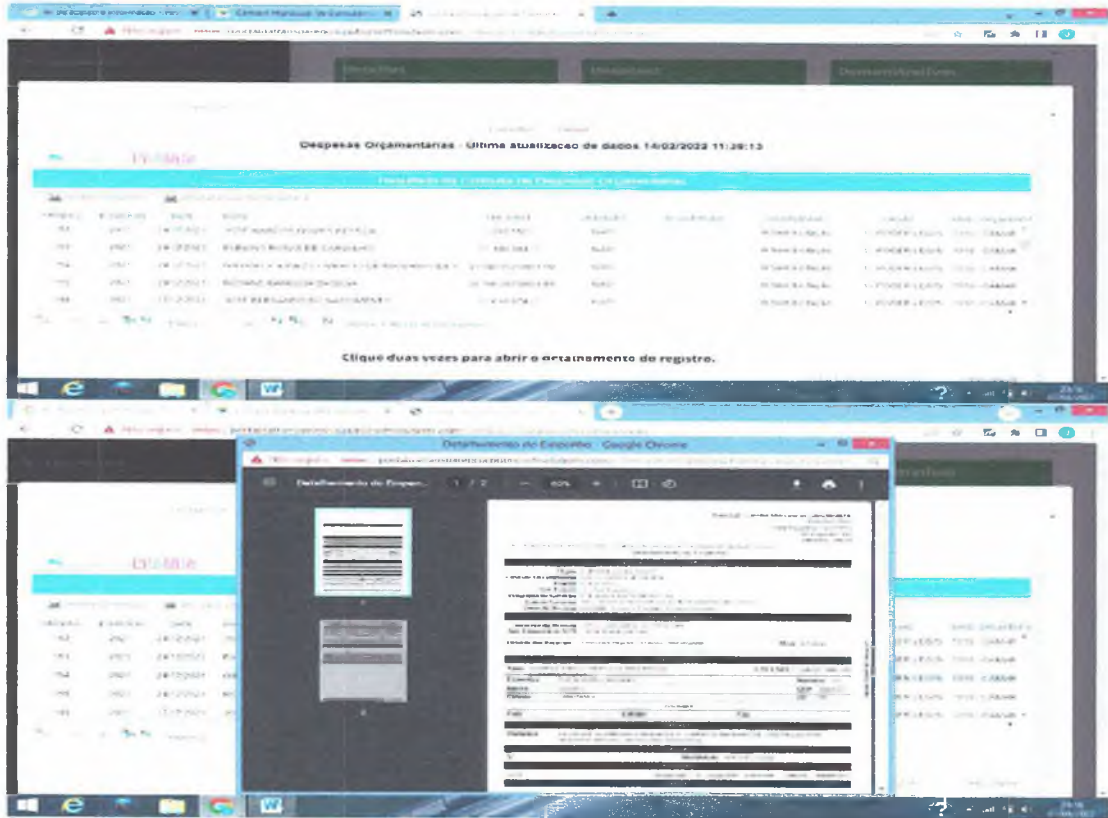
Despesas Orçamentarias - Ultima atualizacao de dados 14/02/2022 11:39:13

Detalhes da Consulta de Despesas Orçamentárias

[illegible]

Clique duas vezes para abrir o detalhamento do registro.

Detalhamento de Despesa - Google Chrome

Detalhamento de Despes...

1 / 2

60%

Nome

Endereço

Bairro

Cidade

Fone

Celular

Fax

Histórico